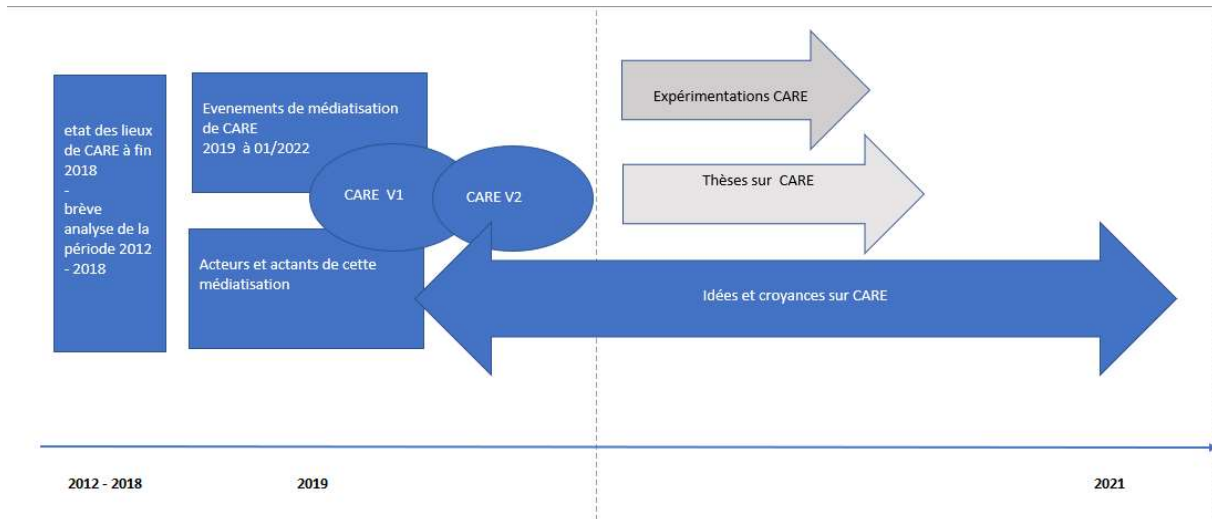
etat des lieux de CARE à fin 2018
-
brève analyse de la période 2012 - 2018

Evenements de médiatisation de CARE
2019 à 01/2022

CARE V1

CARE V2

Acteurs et actants de cette médiatisation

Expérimentations CARE

Thèses sur CARE

Idées et croyances sur CARE

2012 - 2018

2019

2021